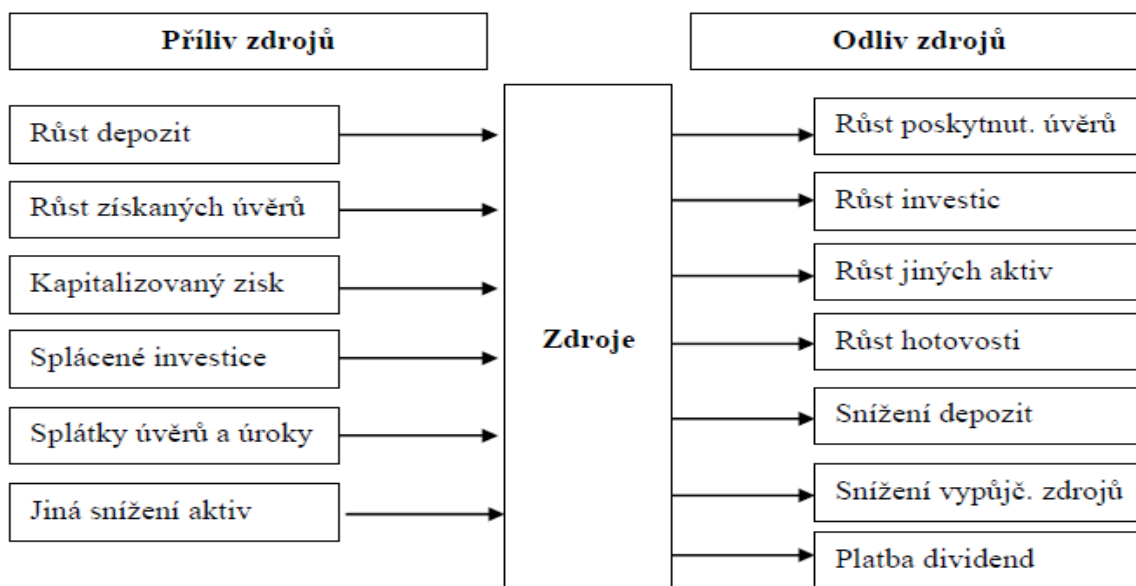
Příliv zdrojů

Odliv zdrojů

Růst depozit

Růst získaných úvěrů

Kapitalizovaný zisk

Splácené investice

Splátky úvěrů a úroky

Jiná snížení aktiv

Zdroje

Růst poskytnut. úvěrů

Růst investic

Růst jiných aktiv

Růst hotovosti

Snížení depozit

Snížení vypůjč. zdrojů

Platba dividend